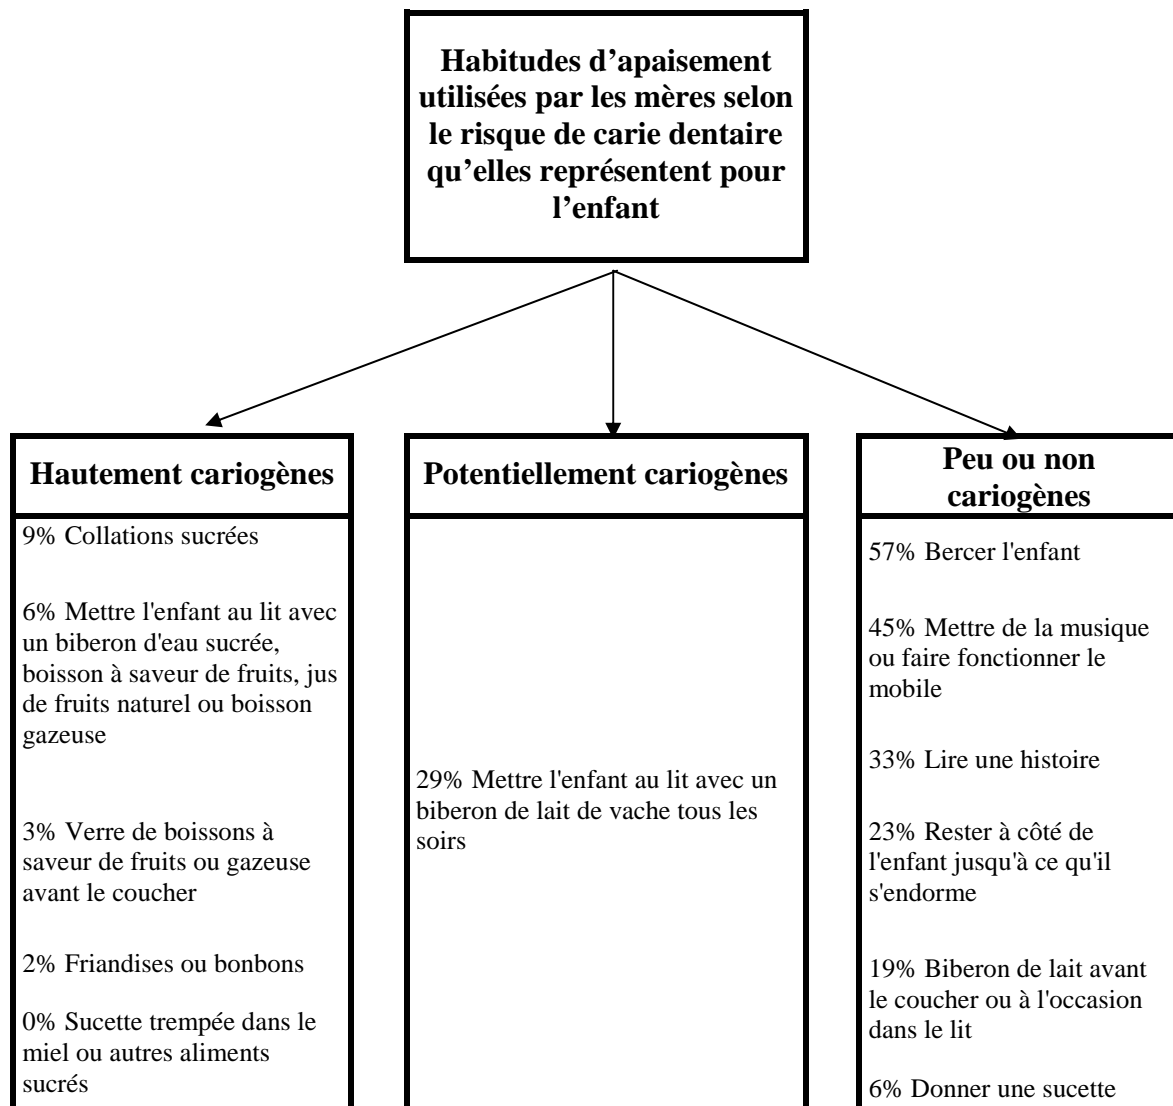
Habitudes d'apaisement utilisées par les mères selon le risque de carie dentaire qu'elles représentent pour l'enfant

Hautement cariogènes

9% Collations sucrées

6% Mettre l'enfant au lit avec un biberon d'eau sucrée, boisson à saveur de fruits, jus de fruits naturel ou boisson gazeuse

3% Verre de boissons à saveur de fruits ou gazeuse avant le coucher

2% Friandises ou bonbons

0% Sucette trempée dans le miel ou autres aliments sucrés

Potentiellement cariogènes

29% Mettre l'enfant au lit avec un biberon de lait de vache tous les soirs

Peu ou non cariogènes

57% Bercer l'enfant

45% Mettre de la musique ou faire fonctionner le mobile

33% Lire une histoire

23% Rester à côté de l'enfant jusqu'à ce qu'il s'endorme

19% Biberon de lait avant le coucher ou à l'occasion dans le lit

6% Donner une sucette